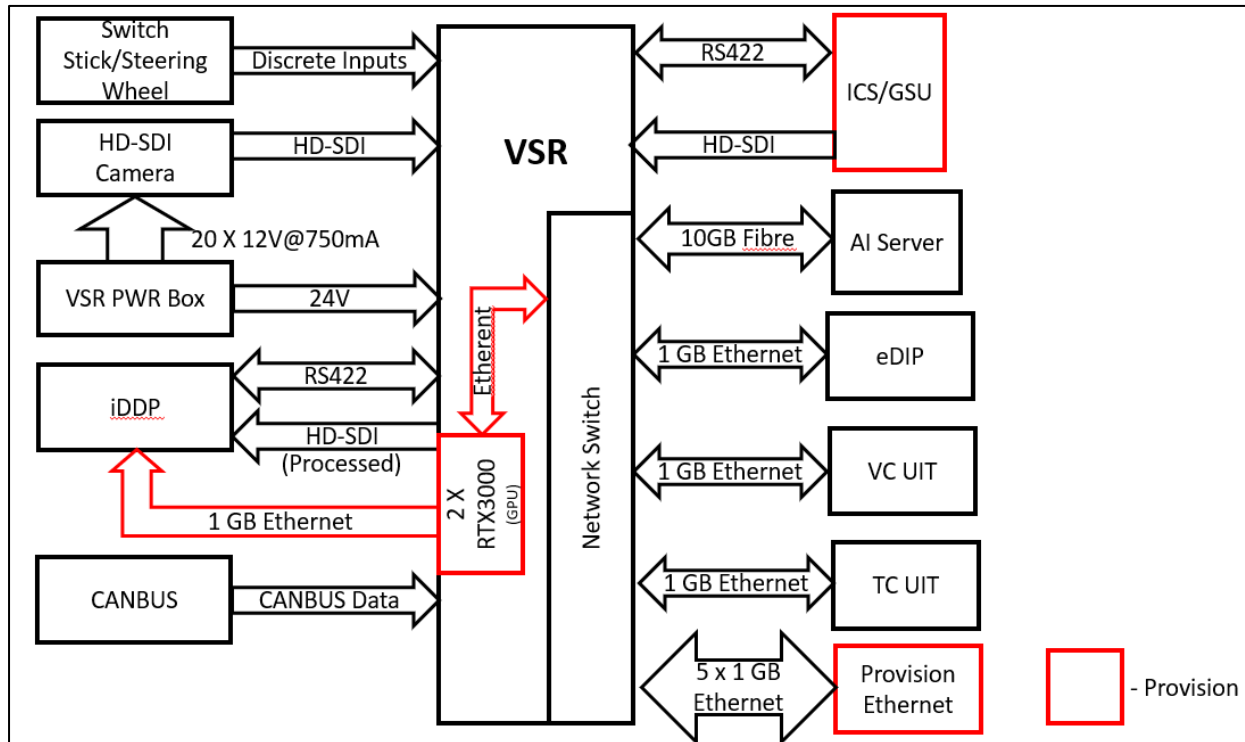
Switch Stick/Steering Wheel

Discrete Inputs

HD-SDI Camera

HD-SDI

20 X 12V@750mA

VSR PWR Box

24V

iDDP

RS422

HD-SDI (Processed)

1 GB Ethernet

CANBUS

CANBUS Data

VSR

Etherent

2 X RTX3000 (GPU)

Network Switch

RS422

ICS/GSU

HD-SDI

10GB Fibre

AI Server

1 GB Ethernet

eDIP

1 GB Ethernet

VC UIT

1 GB Ethernet

TC UIT

5 x 1 GB Ethernet

Provision Ethernet

- Provision